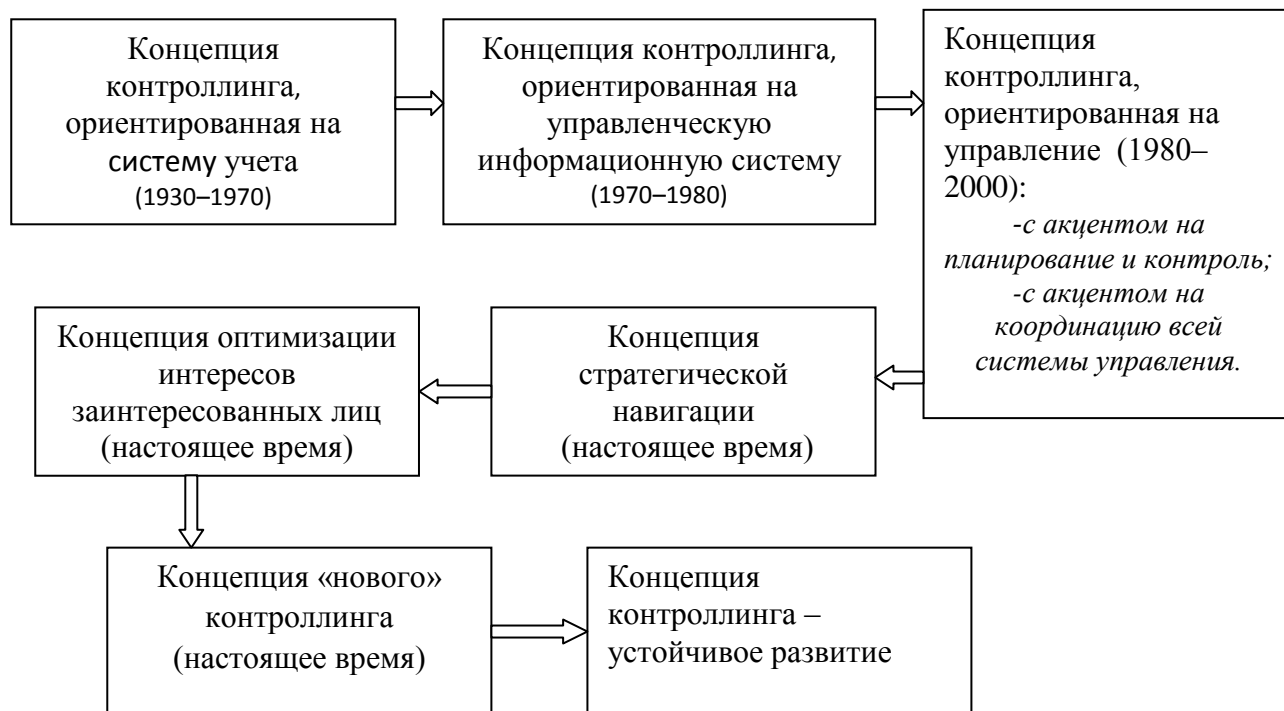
Концепция контроллинга, ориентированная на систему учета (1930–1970)

Концепция контроллинга, ориентированная на управленческую информационную систему (1970–1980)

Концепция контроллинга, ориентированная на управление (1980–2000):
-с акцентом на планирование и контроль;
-с акцентом на координацию всей системы управления.

Концепция стратегической навигации (настоящее время)

Концепция оптимизации интересов заинтересованных лиц (настоящее время)

Концепция «нового» контроллинга (настоящее время)

Концепция контроллинга – устойчивое развитие